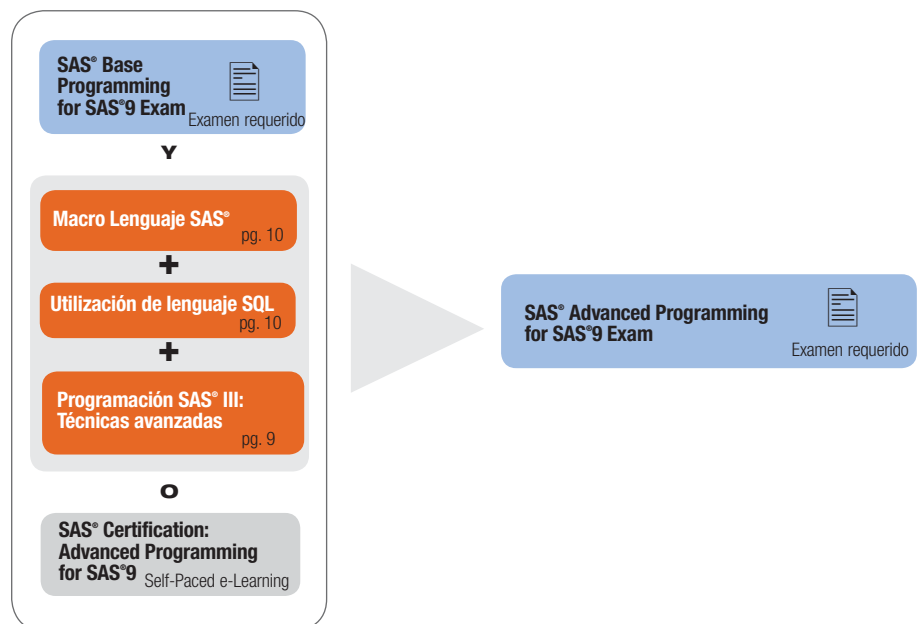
SAS® Base Programming for SAS®9 Exam
Examen requerido

Y

Macro Lenguaje SAS®
pg. 10

+

Utilización de lenguaje SQL
pg. 10

+

Programación SAS® III: Técnicas avanzadas
pg. 9

O

SAS® Certification: Advanced Programming for SAS®9
Self-Paced e-Learning

SAS® Advanced Programming for SAS®9 Exam
Examen requerido